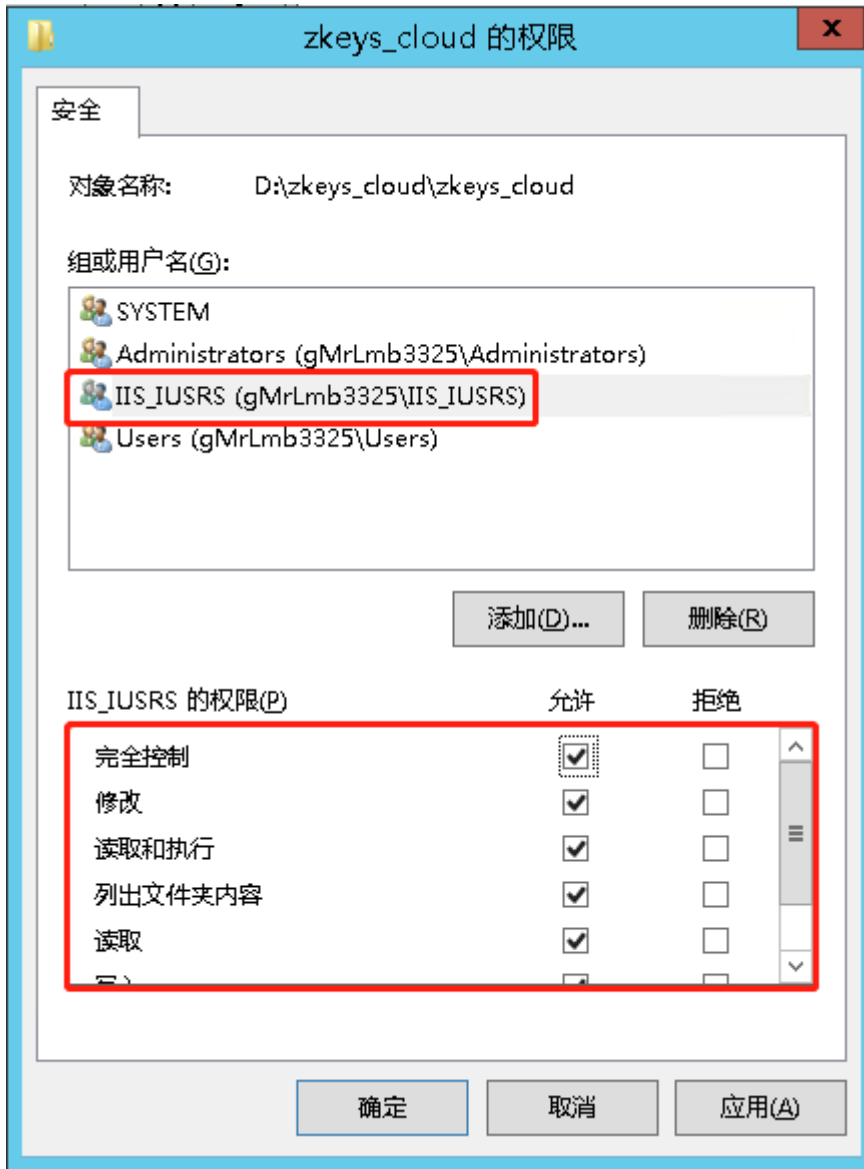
zkeys_cloud 的权限

安全

对象名称: D:\zkeys_cloud\zkeys_cloud

组或用户名(G):

SYSTEM
Administrators (gMrLmb3325\Administrators)
IIS_IUSRS (gMrLmb3325\IIS_IUSRS)
Users (gMrLmb3325\Users)

添加(D)... 删除(R)

| IIS_IUSRS 的权限(P) | 允许 | 拒绝 |
|---|---|---|
| 完全控制 | ☑ | ☐ |
| 修改 | ☑ | ☐ |
| 读取和执行 | ☑ | ☐ |
| 列出文件夹内容 | ☑ | ☐ |
| 读取 | ☑ | ☐ |
| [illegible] | ☑ | ☐ |

确定 取消 应用(A)